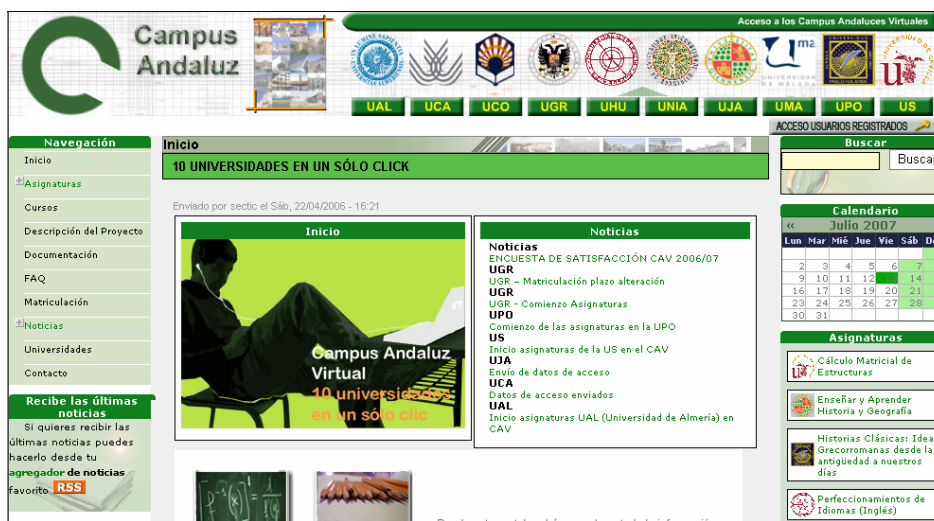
Campus Andaluz

Acceso a los Campus Andaluces Virtuales

UNIVERSIDAD DE MÁLAGA

UAL UCA UCO UGR UHU UNIA UJA UMA UPO US

ACCESO USUARIOS REGISTRADOS

Navegación

Inicio
Asignaturas
Cursos
Descripción del Proyecto
Documentación
FAQ
Matriculación
Noticias
Universidades
Contacto

Recibe las últimas noticias

Si quieres recibir las últimas noticias puedes hacerlo desde tu agregador de noticias favorito RSS

Inicio

10 UNIVERSIDADES EN UN SÓLO CLICK

Enviado por sectic el Sáb, 22/04/2006 - 16:21

Inicio

Campus Andaluz Virtual
10 universidades en un sólo clic

Noticias

Noticias
ENCUESTA DE SATISFACCIÓN CAV 2006/07
UGR
UGR – Matriculación plazo alteración
UGR
UGR - Comienzo Asignaturas
UPO
Comienzo de las asignaturas en la UPO
US
Inicio asignaturas de la US en el CAV
UJA
Envío de datos de acceso
UCA
Datos de acceso enviados
UAL
Inicio asignaturas UAL (Universidad de Almería) en CAV

Buscar

Buscar

Calendario

« Julio 2007

| Lun | Mar | Mié | Jue | Vie | Sáb | D |
|---|---|---|---|---|---|---|
| | | | | | | |
| 2 | 3 | 4 | 5 | 6 | 7 | |
| 9 | 10 | 11 | 12 | | 14 | |
| 16 | 17 | 18 | 19 | 20 | 21 | |
| 23 | 24 | 25 | 26 | 27 | 28 | |
| 30 | 31 | | | | | |

Asignaturas

Cálculo Matricial de Estructuras

Enseñar y Aprender Historia y Geografía

Historias Clásicas: Idea Grecorromanas desde la antigüedad a nuestros días

Perfeccionamientos de Idiomas (Inglés)